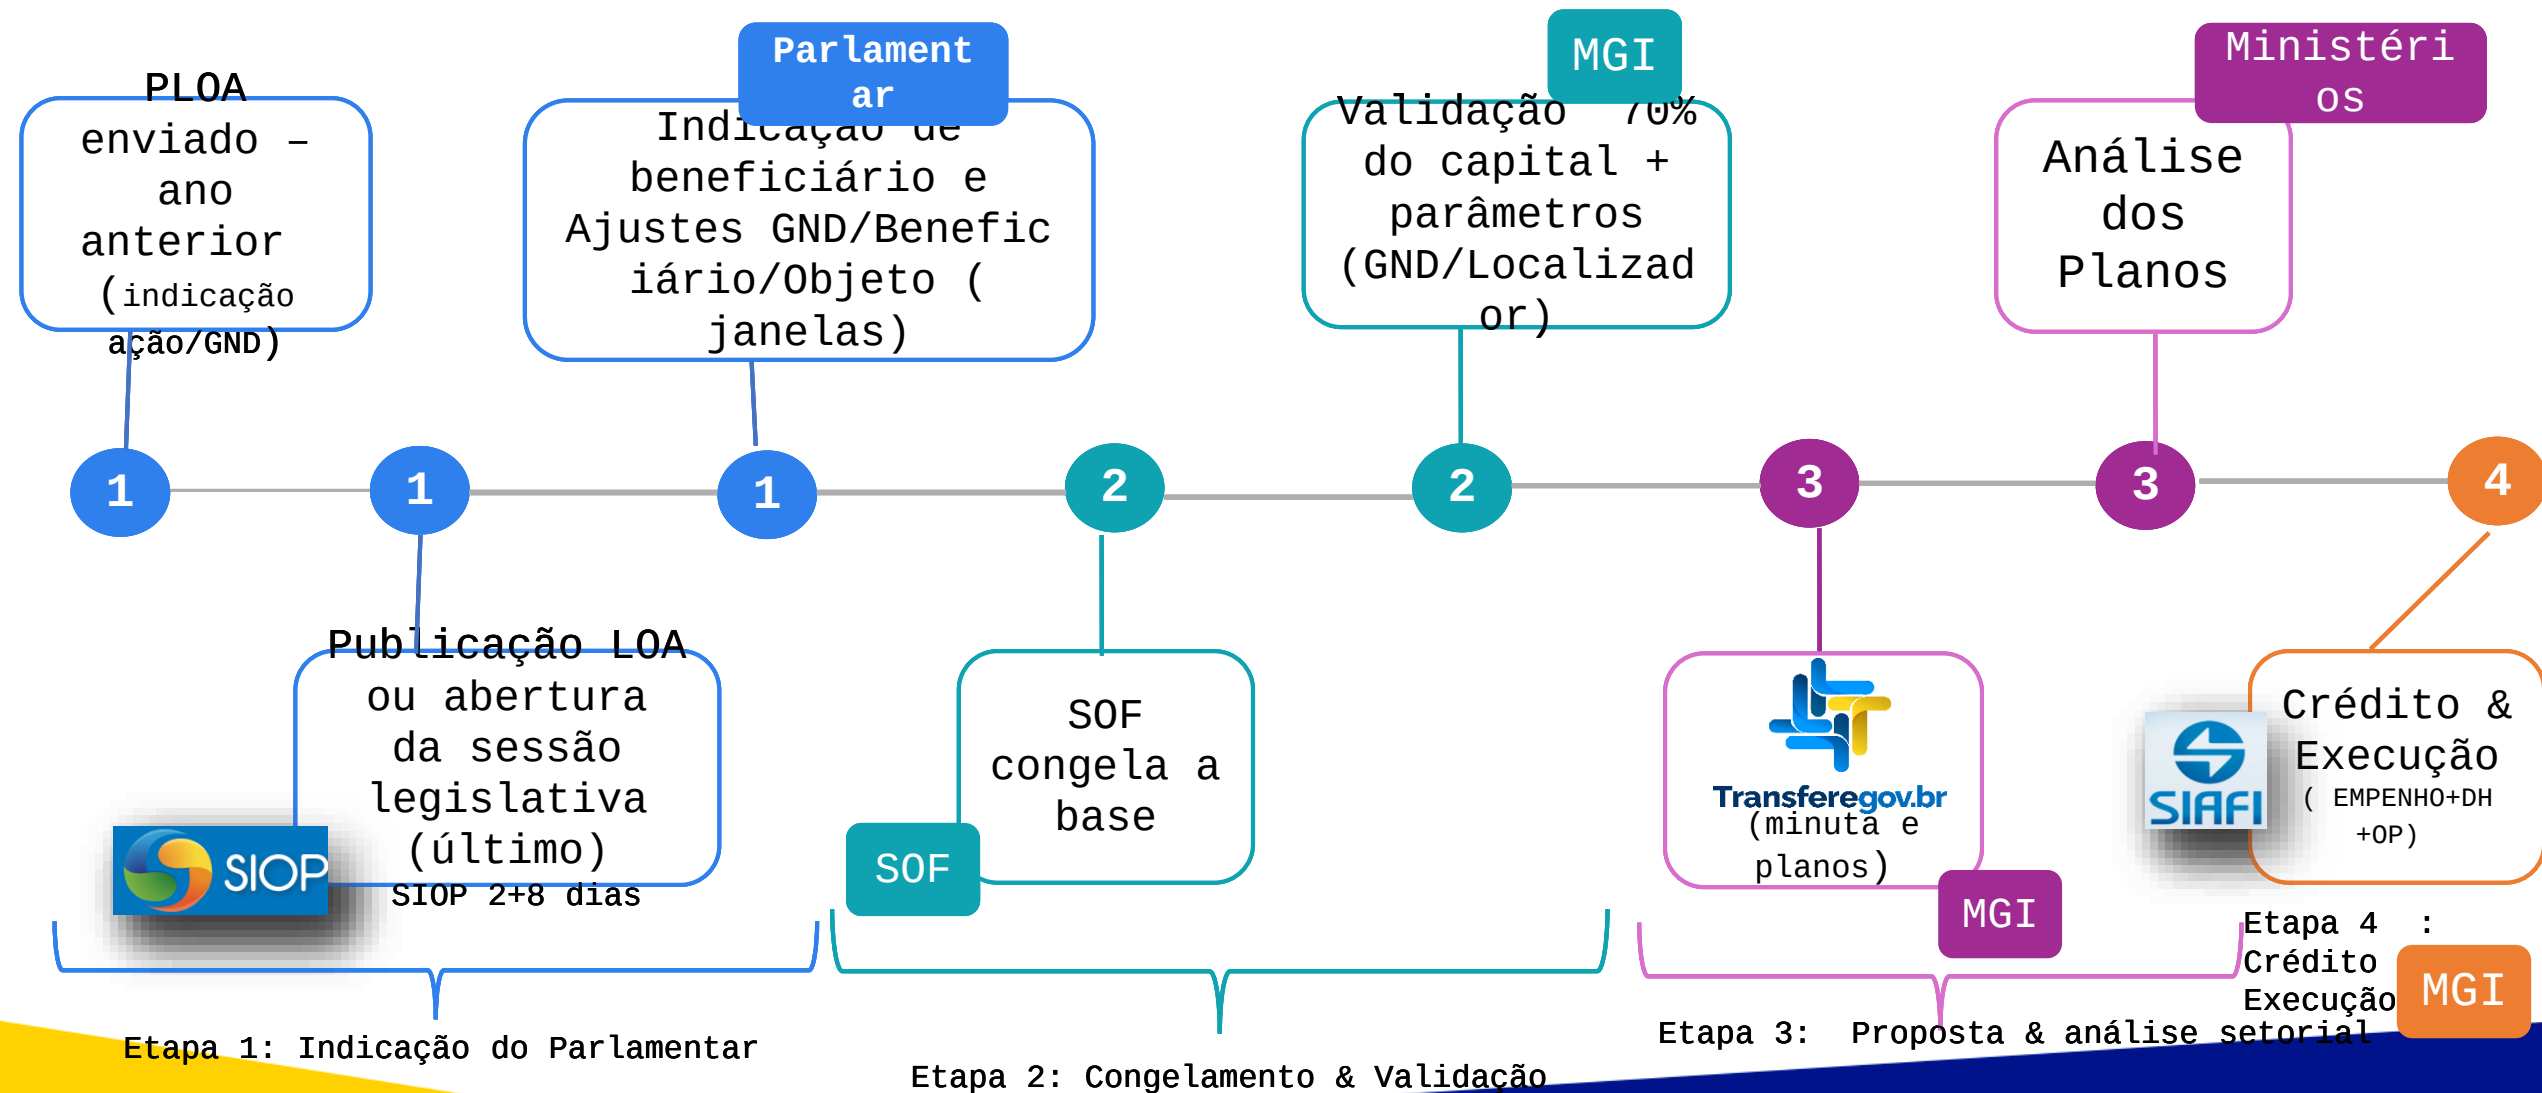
PLOA enviado – ano anterior (indicação ação/GND)

Parlamentar

Indicação de beneficiário e Ajustes GND/Beneficiário/Objeto (janelas)

MGI

Validação 70% do capital + parâmetros (GND/Localizador)

Ministérios

Análise dos Planos

1 1 1 2 2 3 3 4

Publicação LOA ou abertura da sessão legislativa (último)

SIOP

SIOP 2+8 dias

SOF congela a base

SOF

Transferegov.br

(minuta e planos)

MGI

SIAFI

Crédito & Execução (EMPENHO+DH +OP)

Etapa 4 : Crédito Execução

MGI

Etapa 1: Indicação do Parlamentar

Etapa 2: Congelamento & Validação

Etapa 3: Proposta & análise setorial